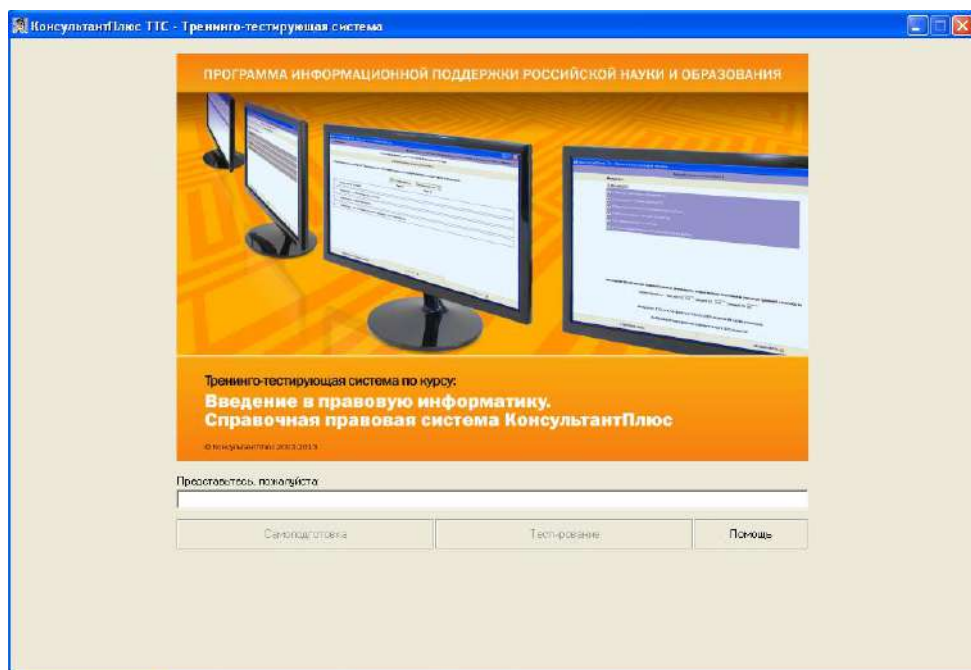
КонсультантПлюс ТТС - Тренинго-тестирующая система

ПРОГРАММА ИНФОРМАЦИОННОЙ ПОДДЕРЖКИ РОССИЙСКОЙ НАУКИ И ОБРАЗОВАНИЯ

Тренинго-тестирующая система по курсу:
Введение в правовую информатику.
Справочная правовая система КонсультантПлюс

© КонсультантПлюс 2003-2013

Представьтесь, пожалуйста:

Самоподготовка

Тестирование

Помощь